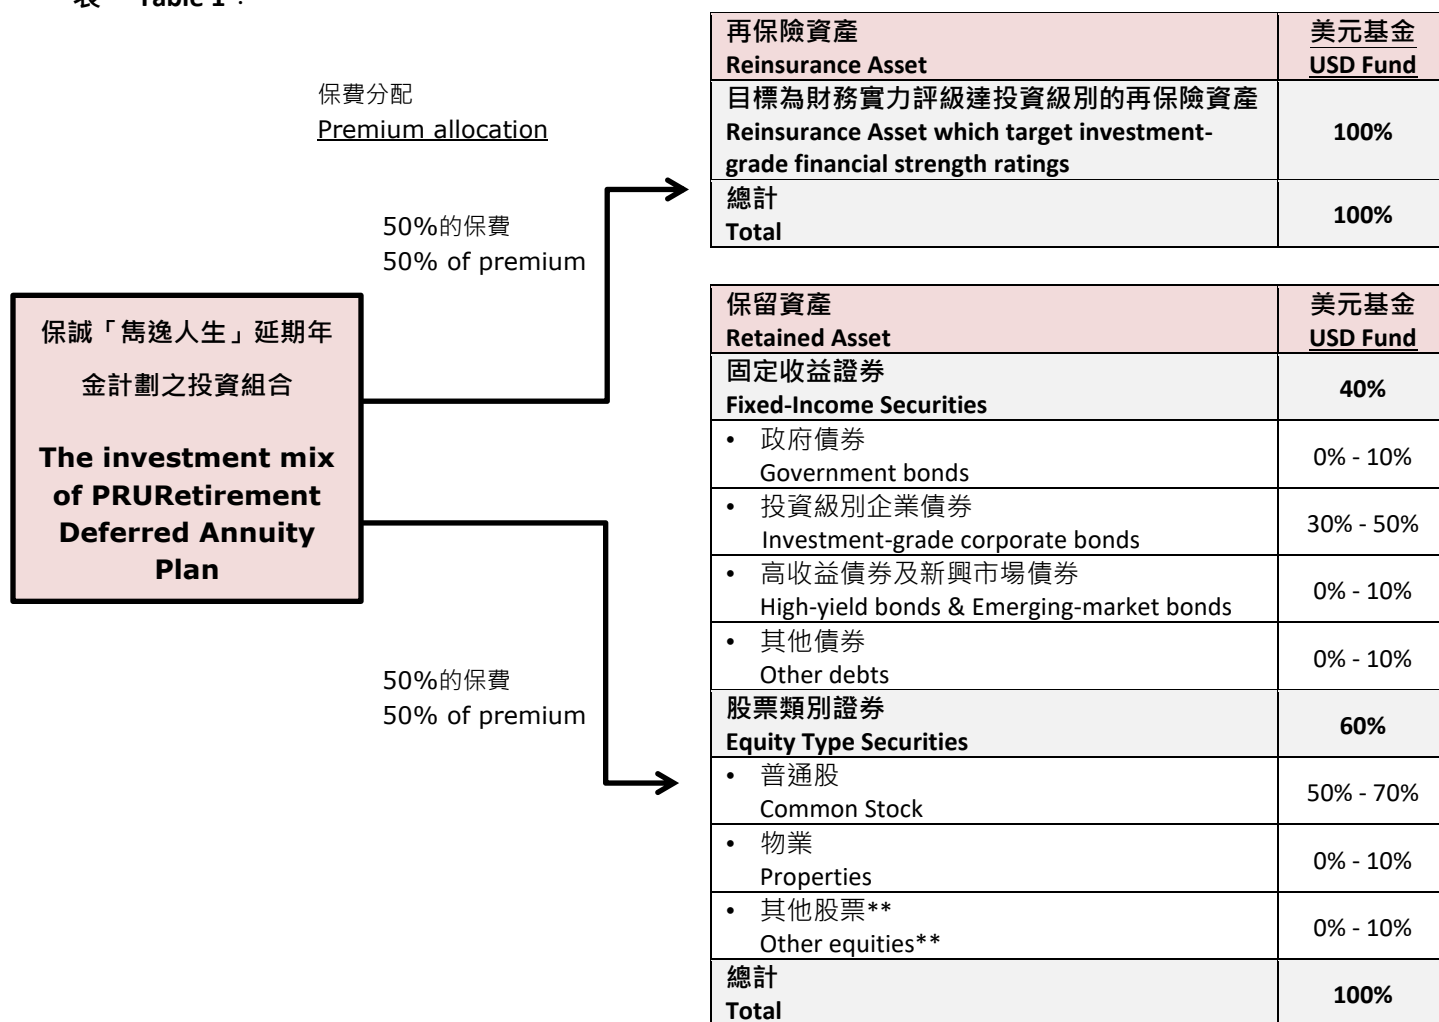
表一 Table 1：

保費分配
Premium allocation

50%的保費
50% of premium

保誠「雋逸人生」延期年金計劃之投資組合

The investment mix of PRURetirement Deferred Annuity Plan

50%的保費
50% of premium

| 再保險資產 Reinsurance Asset | 美元基金 USD Fund |
|---|---|
| 目標為財務實力評級達投資級別的再保險資產 Reinsurance Asset which target investment-grade financial strength ratings | 100% |
| 總計 Total | 100% |

| 保留資產 Retained Asset | 美元基金 USD Fund |
|---|---|
| 固定收益證券 Fixed-Income Securities | 40% |
| • 政府債券 Government bonds | 0% - 10% |
| • 投資級別企業債券 Investment-grade corporate bonds | 30% - 50% |
| • 高收益債券及新興市場債券 High-yield bonds & Emerging-market bonds | 0% - 10% |
| • 其他債券 Other debts | 0% - 10% |
| 股票類別證券 Equity Type Securities | 60% |
| • 普通股 Common Stock | 50% - 70% |
| • 物業 Properties | 0% - 10% |
| • 其他股票** Other equities** | 0% - 10% |
| 總計 Total | 100% |